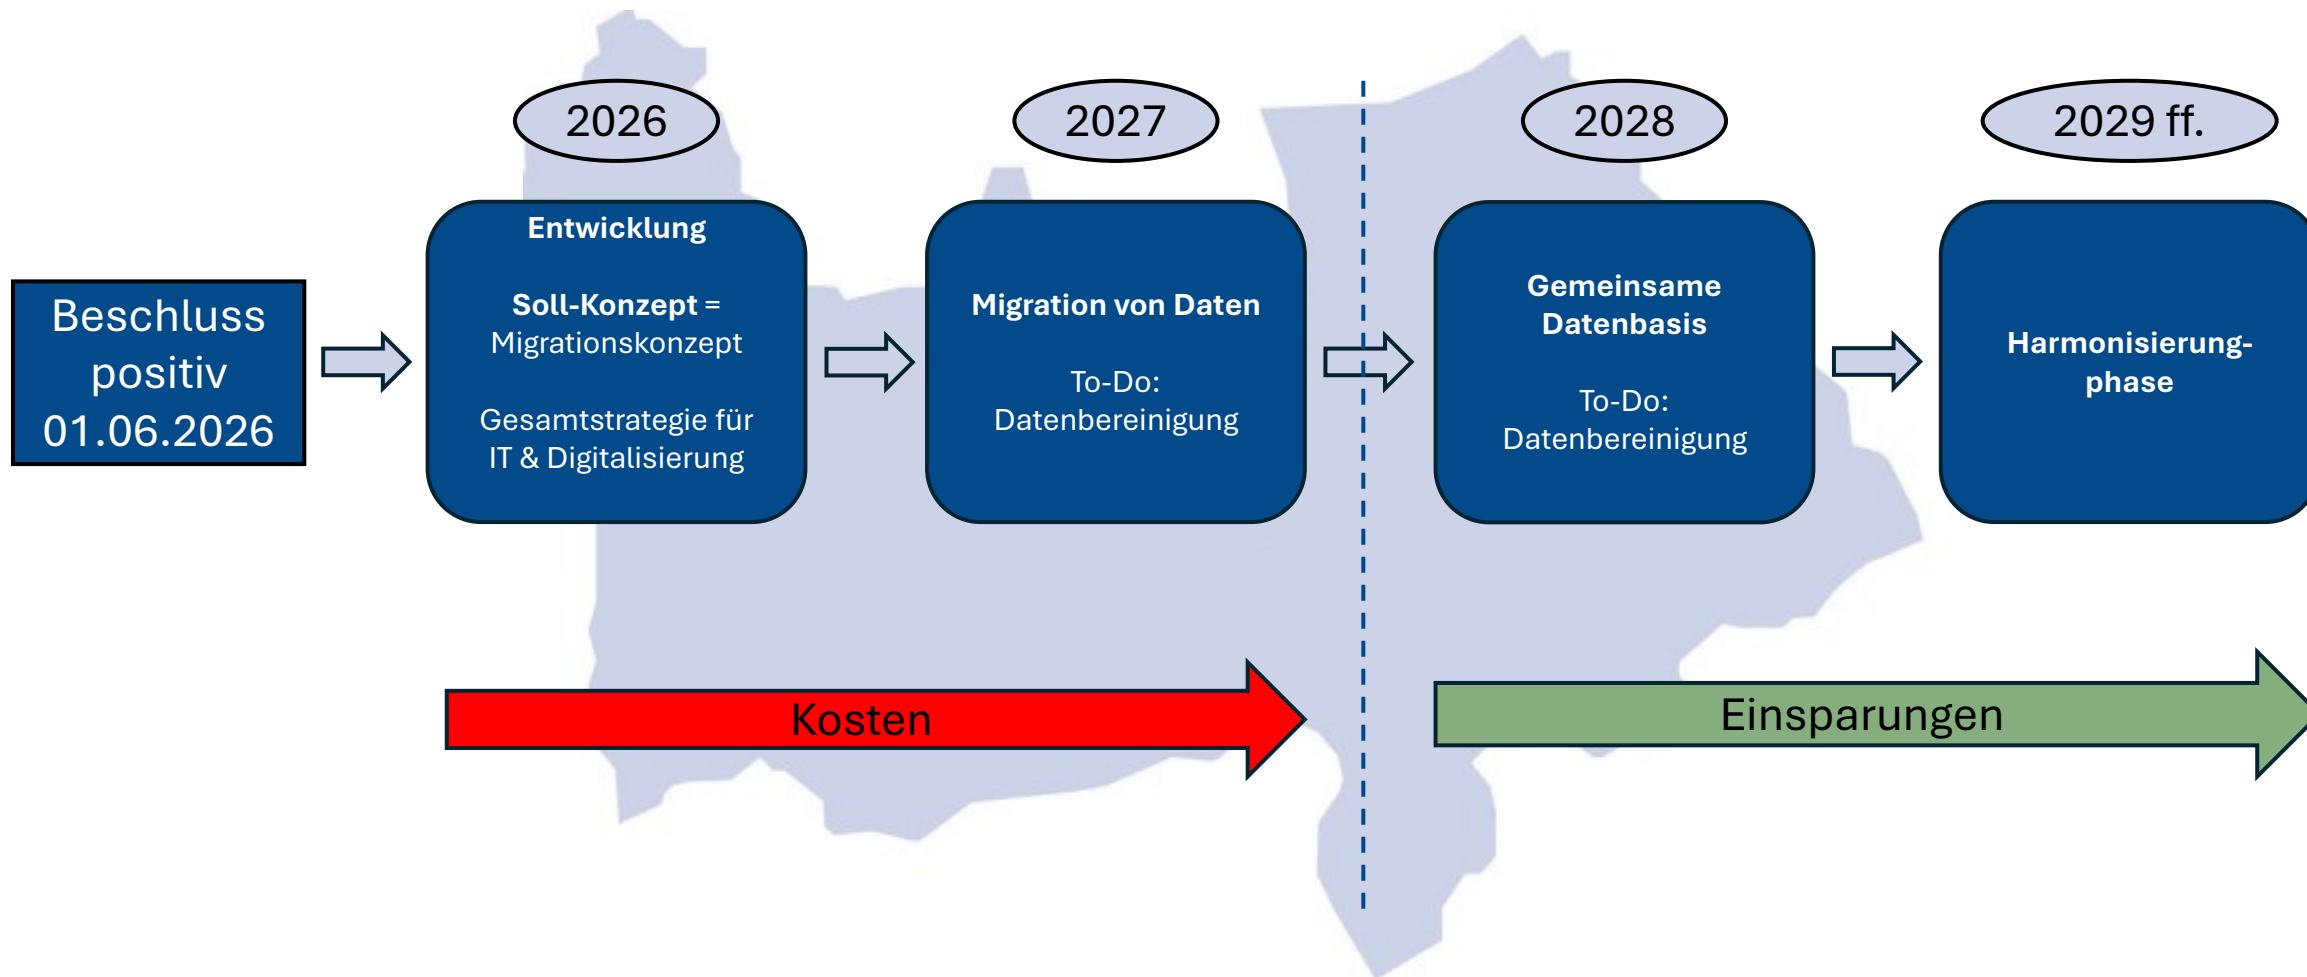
Beschluss positiv 01.06.2026

2026

Entwicklung

Soll-Konzept = Migrationskonzept

Gesamtstrategie für IT & Digitalisierung

2027

Migration von Daten

To-Do: Datenbereinigung

2028

Gemeinsame Datenbasis

To-Do: Datenbereinigung

2029 ff.

Harmonisierungphase

Kosten

Einsparungen